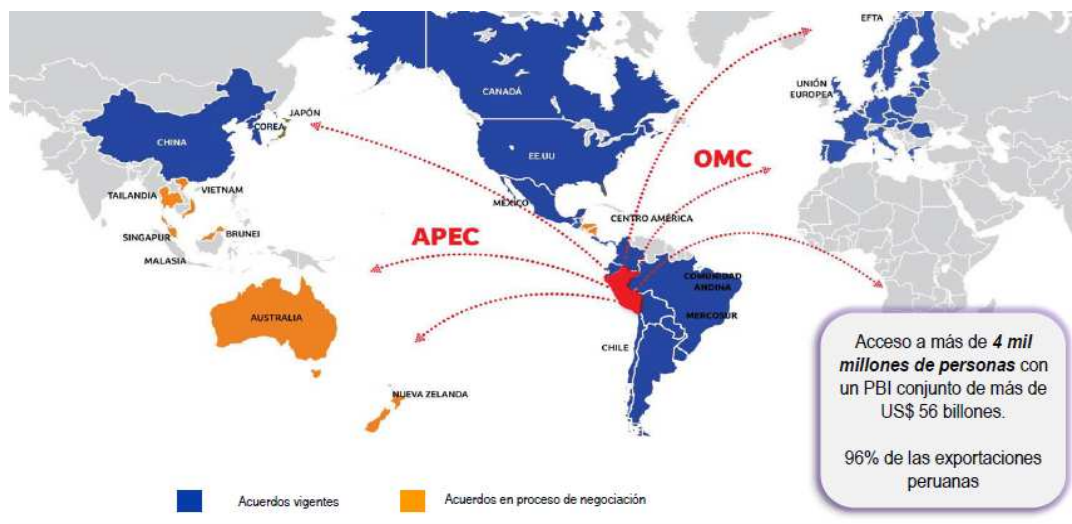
EFTA
UNIÓN EUROPEA
CANADÁ
JAPÓN
CHINA
COREA
EE.UU
OMC
TAILANDIA
VIETNAM
MÉXICO
CENTRO AMÉRICA
SINGAPUR
BRUNEI
APEC
MALASIA
COMUNIDAD ANDINA
AUSTRALIA
MERCOSUR
CHILE
NUEVA ZELANDA

Acceso a más de ***4 mil millones de personas*** con un PBI conjunto de más de US$ 56 billones.

96% de las exportaciones peruanas

Acuerdos vigentes
Acuerdos en proceso de negociación